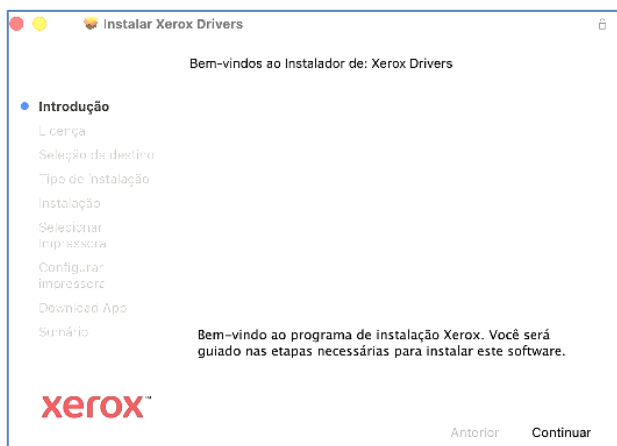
Instalar Xerox Drivers

Bem-vindos ao Instalador de: Xerox Drivers

Introdução
Licença
Seleção de destino
Tipo de Instalação
Instalação
Selecionar impressora
Configurar impressora
Download App
Sumário

Bem-vindo ao programa de instalação Xerox. Você será guiado nas etapas necessárias para instalar este software.

xerox

Anterior
Continuar